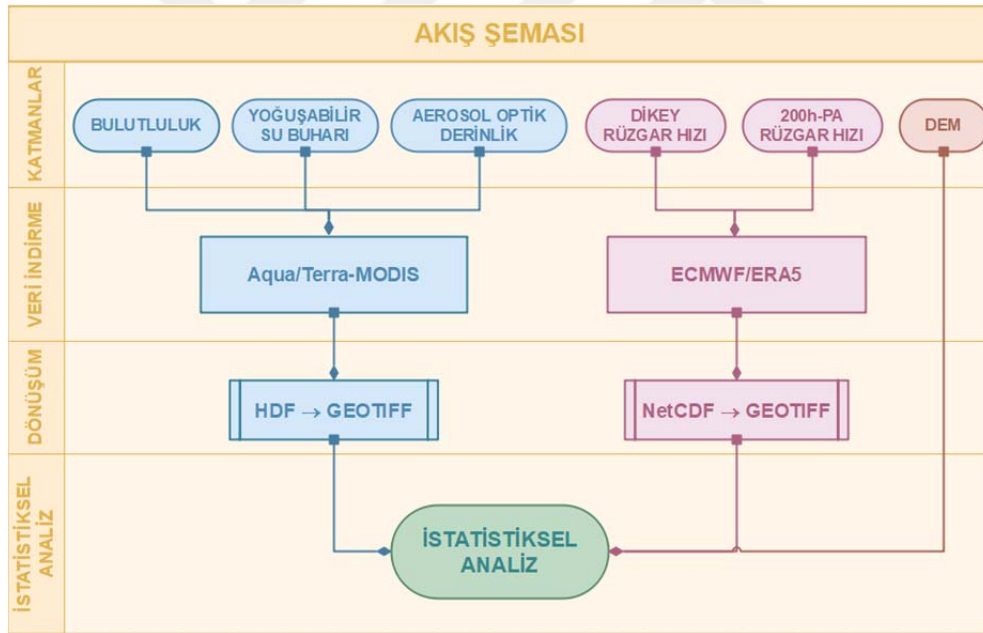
AKIŞ ŞEMASI

KATMANLAR

BULUTLULUK

YOĞUŞABİLİR SU BUHARI

AEROSOL OPTİK DERİNLİK

DİKEY RÜZGAR HIZI

200h-PA RÜZGAR HIZI

DEM

VERİ İNDİRME

Aqua/Terra-MODIS

ECMWF/ERA5

DÖNÜŞÜM

HDF → GEOTIFF

NetCDF → GEOTIFF

İSTATİSTİKSEL ANALİZ

İSTATİSTİKSEL ANALİZ